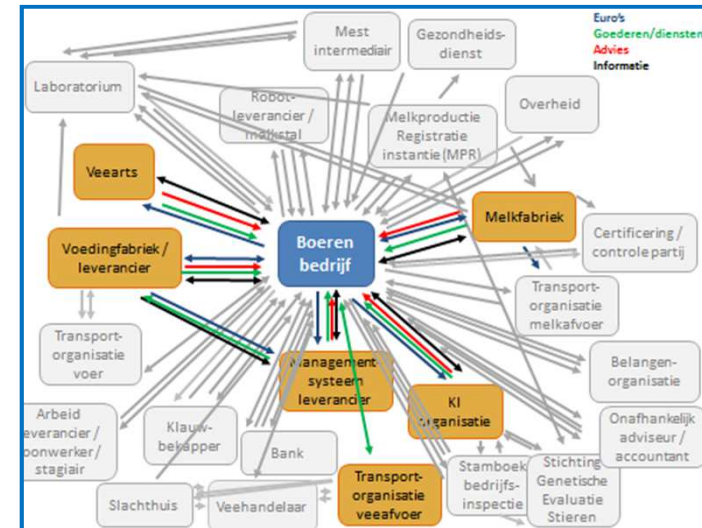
Euro's
Goederen/diensten
Advies
Informatie

Mest intermediair

Gezondheidsdienst

Laboratorium

Robotleverancier / melkstal

Melkproductie Registratie instantie (MPR)

Overheid

Veearts

Melkfabriek

Certificering / controle partij

Voedingfabriek / leverancier

Boeren bedrijf

Transportorganisatie melkafvoer

Transportorganisatie voer

Managementsysteem leverancier

Belangenorganisatie

Arbeid leverancier / loonwerker / stagiair

Klauwbekapper

KI organisatie

Onafhankelijk adviseur / accountant

Bank

Stamboek bedrijfsinspectie

Stichting Genetische Evaluatie Stieren

Slachthuis

Veehandelaar

Transportorganisatie veeafvoer